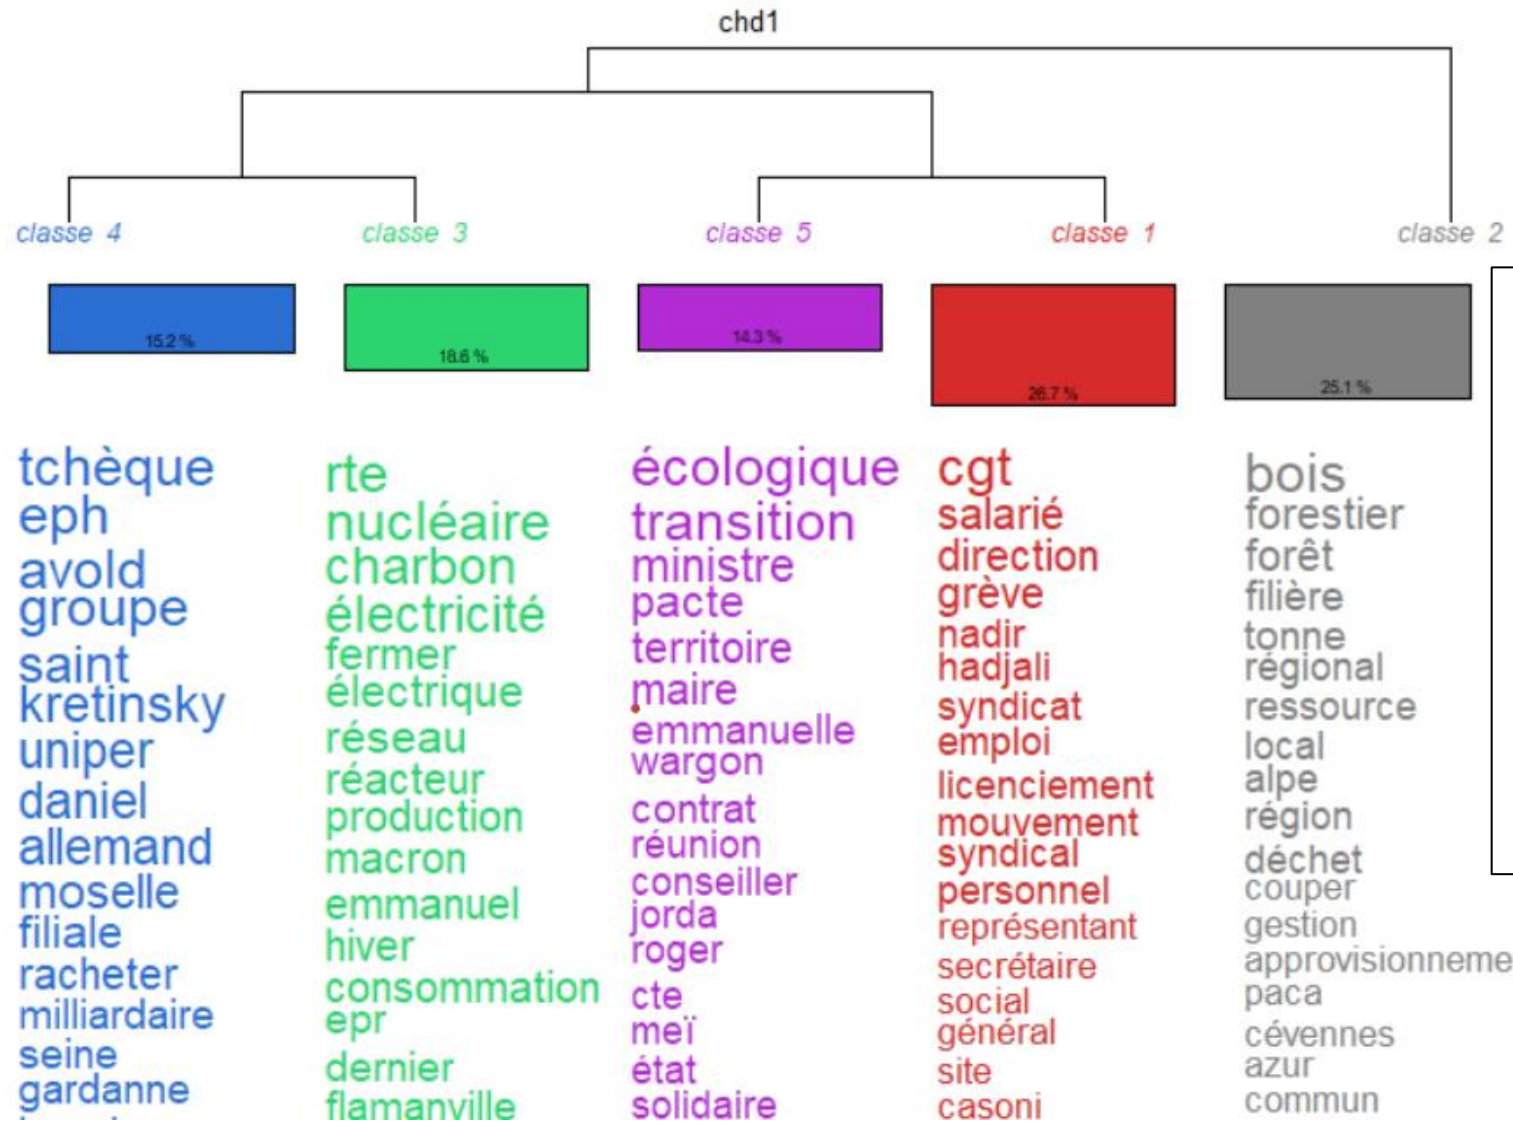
chd1

classe 4

classe 3

classe 5

classe 1

classe 2

15.2 %

18.6 %

14.3 %

26.7 %

25.1 %

tchèque
eph
avold
groupe
saint
kretinsky
uniper
daniel
allemand
moselle
filiale
racheter
milliardaire
seine
gardanne

rte
nucléaire
charbon
électricité
fermer
électrique
réseau
réacteur
production
macron
emmanuel
hiver
consommation
epr
dernier
flamanville

écologique
transition
ministre
pacte
territoire
maire
emmanuelle
wargon
contrat
réunion
conseiller
jorda
roger
cte
meï
état
solidaire

cgt
salarié
direction
grève
nadir
hadjali
syndicat
emploi
licenciement
mouvement
syndical
personnel
représentant
secrétaire
social
général
site
casoni

bois
forestier
forêt
filière
tonne
régional
ressource
local
alpe
région
déchet
couper
gestion
approvisionneme
paca
cévennes
azur
commun